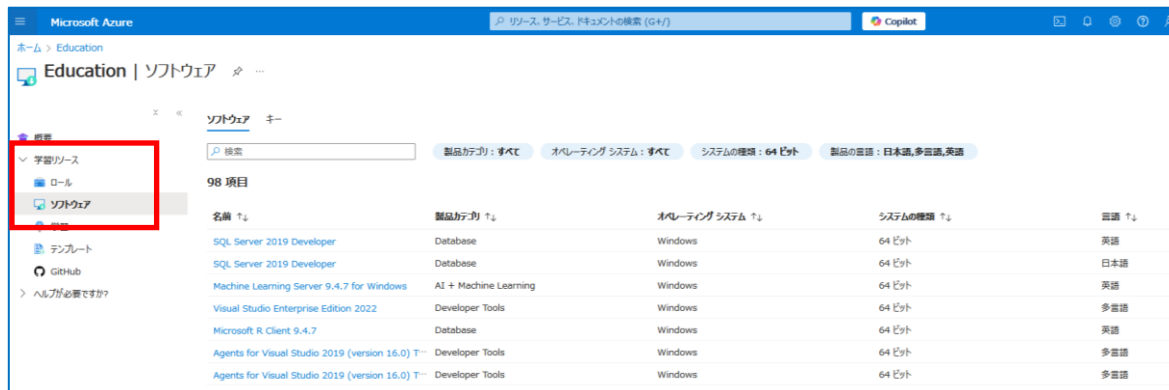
Microsoft Azure

リソース、サービス、ドキュメントの検索 (G+/)

Copilot

ホーム > Education

Education | ソフトウェア

概要

学習リソース

ロール

ソフトウェア

学習

テンプレート

GitHub

ヘルプが必要ですか?

ソフトウェア キー

検索

製品カテゴリ : すべて

オペレーティング システム : すべて

システムの種類 : 64 ビット

製品の言語 : 日本語,多言語,英語

98 項目

| 名前 ↑↓ | 製品カテゴリ ↑↓ | オペレーティング システム ↑↓ | システムの種類 ↑↓ | 言語 ↑↓ |
|---|---|---|---|---|
| SQL Server 2019 Developer | Database | Windows | 64 ビット | 英語 |
| SQL Server 2019 Developer | Database | Windows | 64 ビット | 日本語 |
| Machine Learning Server 9.4.7 for Windows | AI + Machine Learning | Windows | 64 ビット | 英語 |
| Visual Studio Enterprise Edition 2022 | Developer Tools | Windows | 64 ビット | 多言語 |
| Microsoft R Client 9.4.7 | Database | Windows | 64 ビット | 英語 |
| Agents for Visual Studio 2019 (version 16.0) T··· | Developer Tools | Windows | 64 ビット | 多言語 |
| Agents for Visual Studio 2019 (version 16.0) T··· | Developer Tools | Windows | 64 ビット | 多言語 |